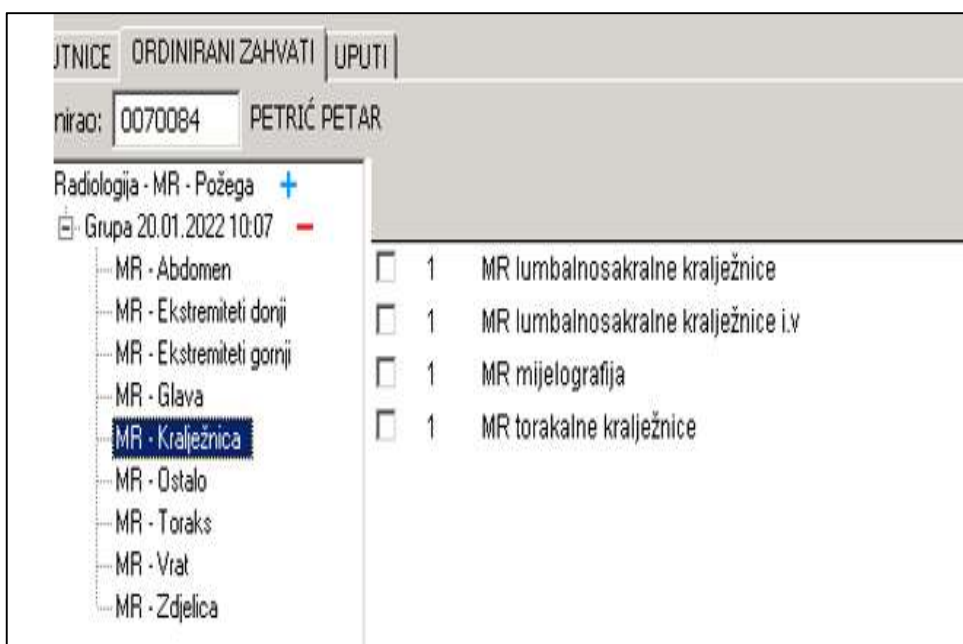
JTNICE ORDINIRANI ZAHVATI UPUTI

nirao: 0070084 PETRIĆ PETAR

Radiologija - MR - Požega +
Grupa 20.01.2022 10:07 −
MR - Abdomen
MR - Ekstremiteti donji
MR - Ekstremiteti gornji
MR - Glava
MR - Kralježnica
MR - Ostalo
MR - Toraks
MR - Vrat
MR - Zdjelica

1 MR lumbalnosakralne kralježnice
1 MR lumbalnosakralne kralježnice i.v
1 MR mijelografija
1 MR torakalne kralježnice